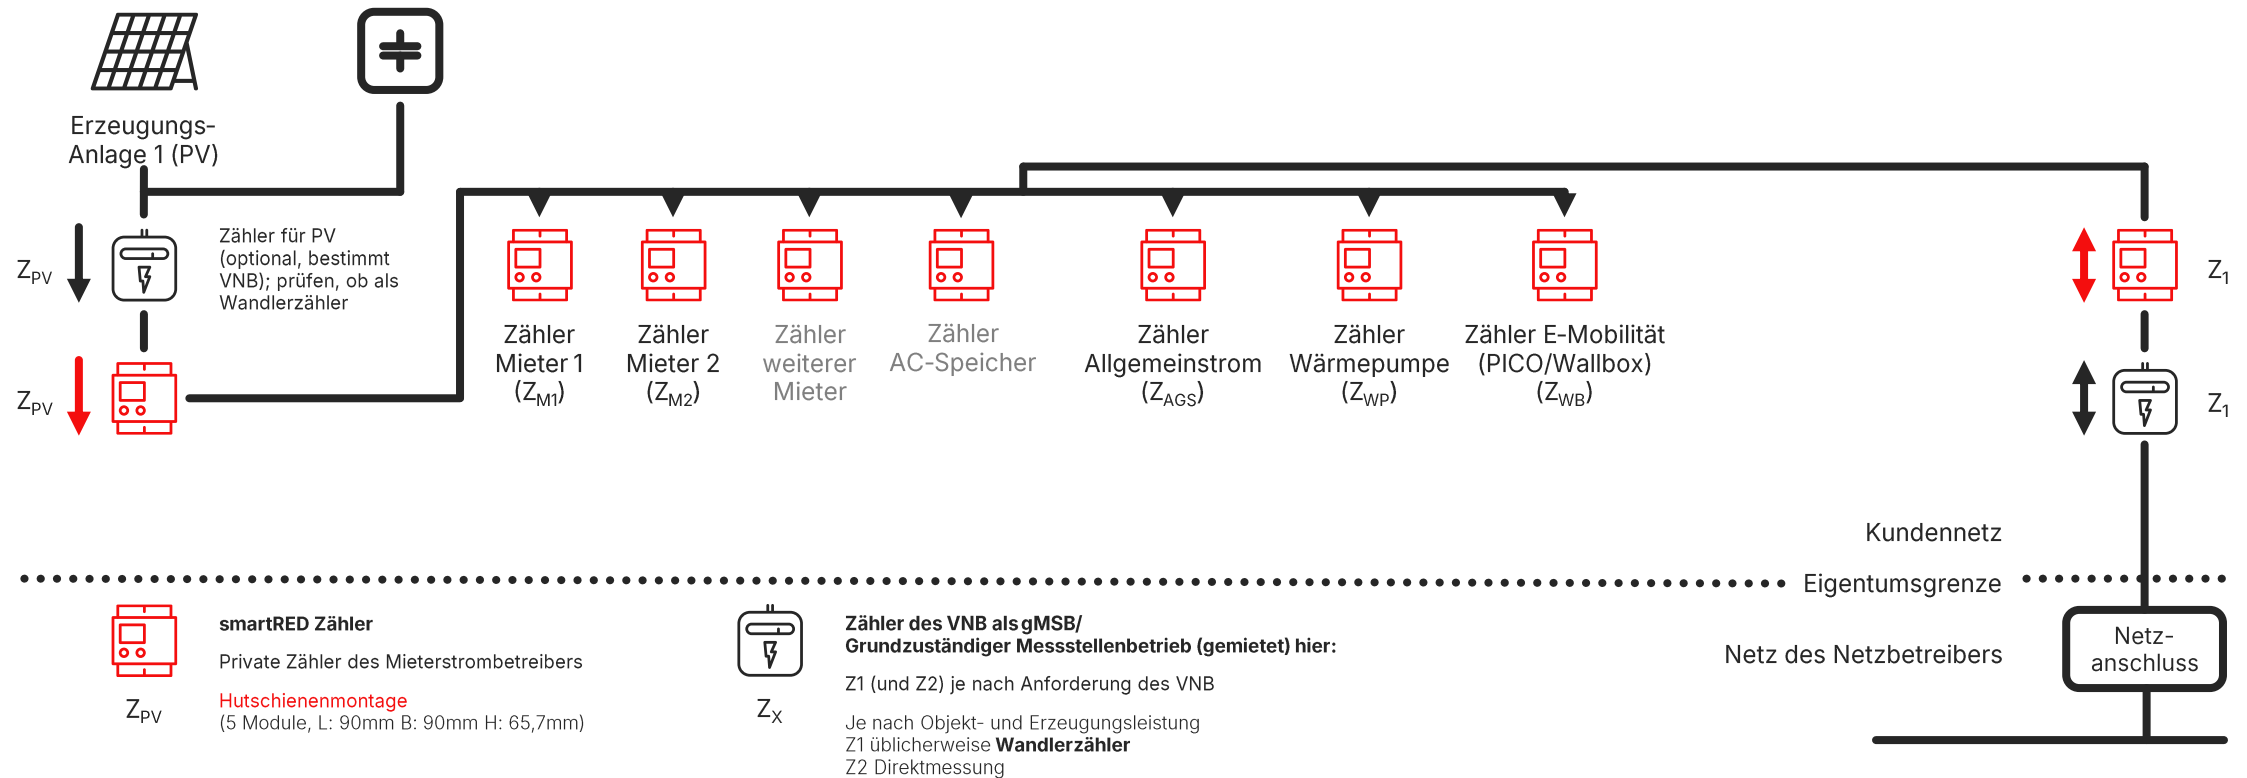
Erzeugungs-Anlage 1 (PV)

$Z_{PV}$

Zähler für PV (optional, bestimmt VNB); prüfen, ob als Wandlerzähler

$Z_{PV}$

Zähler Mieter 1 ($Z_{M1}$)

Zähler Mieter 2 ($Z_{M2}$)

Zähler weiterer Mieter

Zähler AC-Speicher

Zähler Allgemeinstrom ($Z_{AGS}$)

Zähler Wärmepumpe ($Z_{WP}$)

Zähler E-Mobilität (PICO/Wallbox) ($Z_{WB}$)

$Z_1$

$Z_1$

Kundennetz

Eigentumsgrenze

Netz des Netzbetreibers

Netz-anschluss

smartRED Zähler

Private Zähler des Mieterstrombetreibers

Hutschienenmontage
(5 Module, L: 90mm B: 90mm H: 65,7mm)

$Z_{PV}$

$Z_X$

Zähler des VNB als gMSB/
Grundzuständiger Messstellenbetrieb (gemietet) hier:

Z1 (und Z2) je nach Anforderung des VNB

Je nach Objekt- und Erzeugungsleistung
Z1 üblicherweise **Wandlerzähler**
Z2 Direktmessung